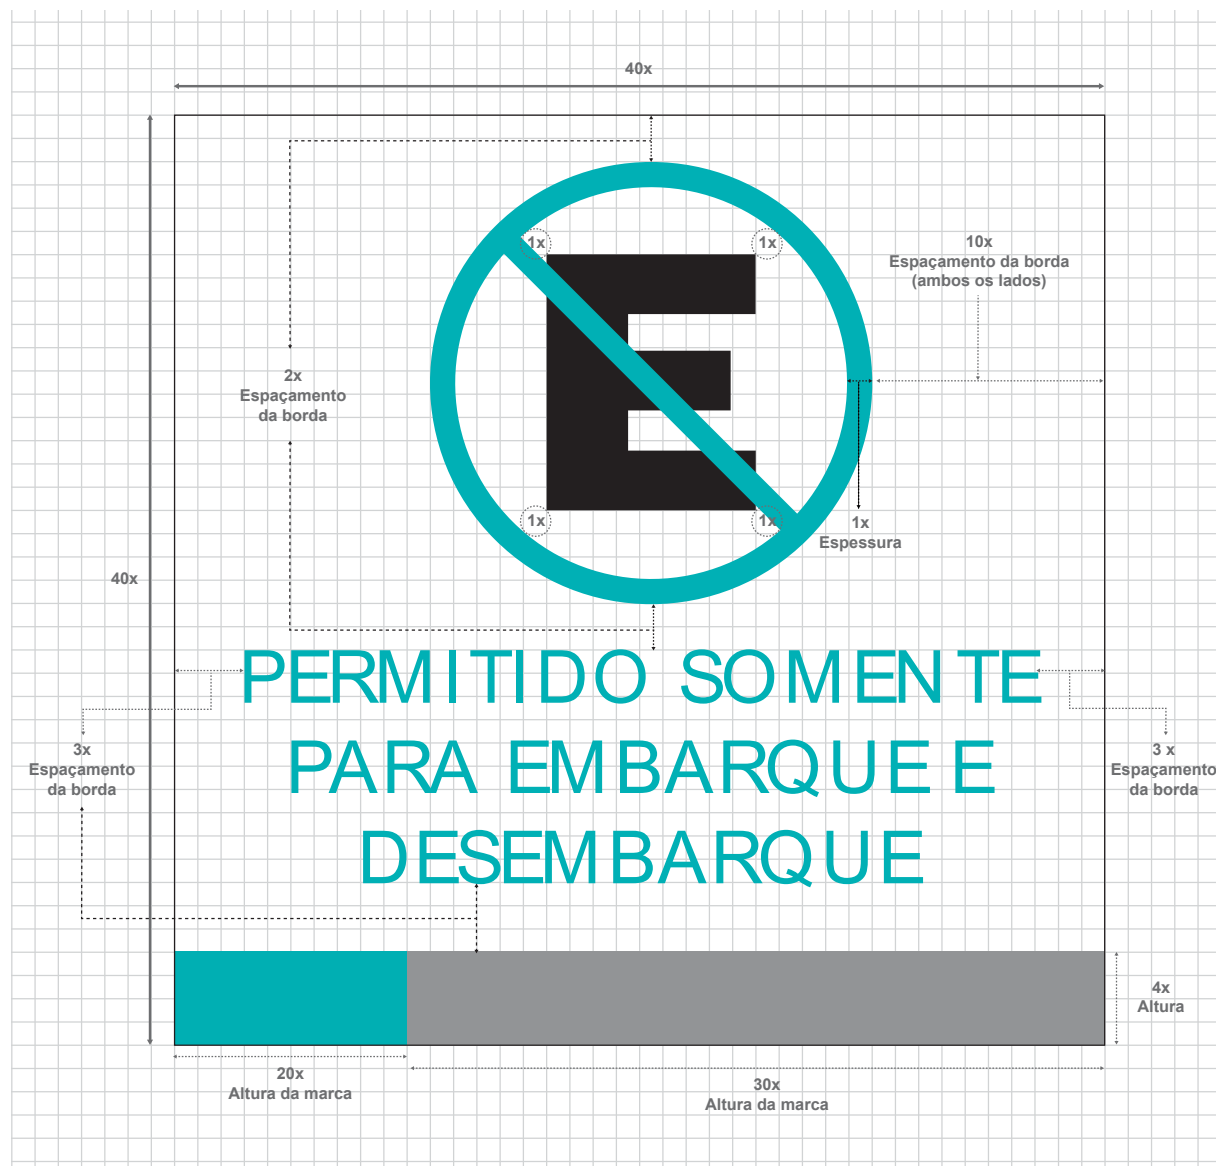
40x

1x

1x

10x
Espaçamento da borda
(ambos os lados)

2x
Espaçamento
da borda

1x

1x

1x
Espessura

40x

PERMITIDO SOMENTE PARA EMBARQUE E DESEMBARQUE

3x
Espaçamento
da borda

3 x
Espaçamento
da borda

4x
Altura

20x
Altura da marca

30x
Altura da marca